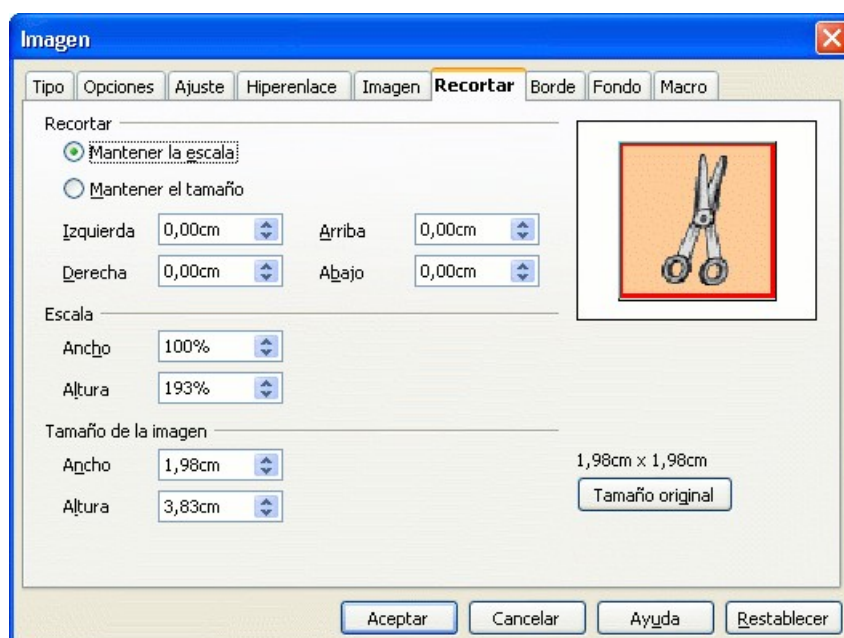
Imagen

Tipo | Opciones | Ajuste | Hiperenlace | Imagen | Recortar | Borde | Fondo | Macro

Recortar

Mantener la escala

Mantener el tamaño

Izquierda 0,00cm

Arriba 0,00cm

Derecha 0,00cm

Abajo 0,00cm

Escala

Ancho 100%

Altura 193%

Tamaño de la imagen

Ancho 1,98cm

Altura 3,83cm

1,98cm x 1,98cm

Tamaño original

Aceptar

Cancelar

Ayuda

Restablecer